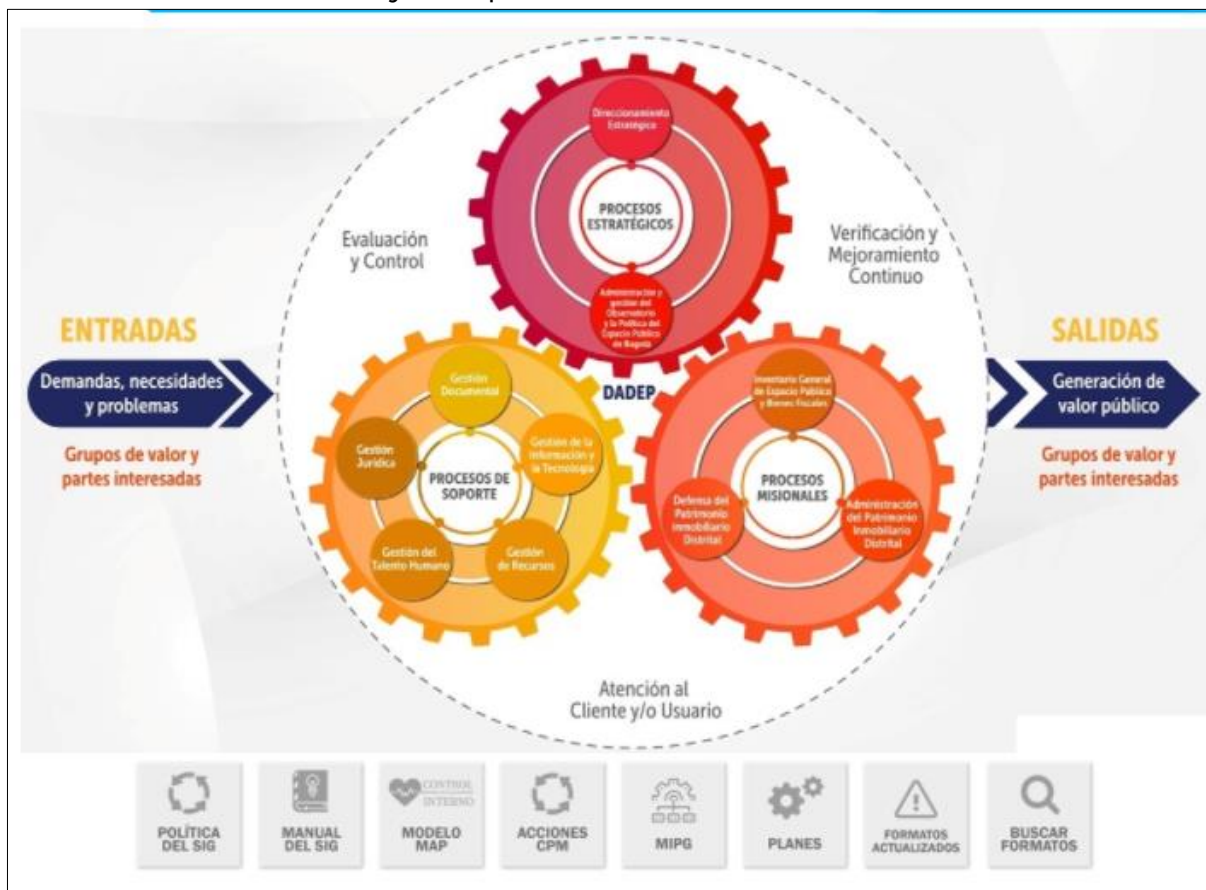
Direccionamiento Estratégico

PROCESOS ESTRATÉGICOS

Administración y gestión del Observatorio y la Política del Espacio Público de Bogotá

Evaluación y Control

Verificación y Mejoramiento Continuo

ENTRADAS

Demandas, necesidades y problemas

Grupos de valor y partes interesadas

DADEP

Gestión Documental

Gestión Jurídica

Gestión de la Información y la Tecnología

PROCESOS DE SOPORTE

Gestión del Talento Humano

Gestión de Recursos

Inventario General de Espacio Público y Bienes Fiscales

PROCESOS MISIONALES

Defensa del Patrimonio Inmobiliario Distrital

Administración del Patrimonio Inmobiliario Distrital

SALIDAS

Generación de valor público

Grupos de valor y partes interesadas

Atención al Cliente y/o Usuario

POLÍTICA DEL SIG

MANUAL DEL SIG

CONTROL INTERNO

MODELO MAP

ACCIONES CPM

MIPG

PLANES

FORMATOS ACTUALIZADOS

BUSCAR FORMATOS